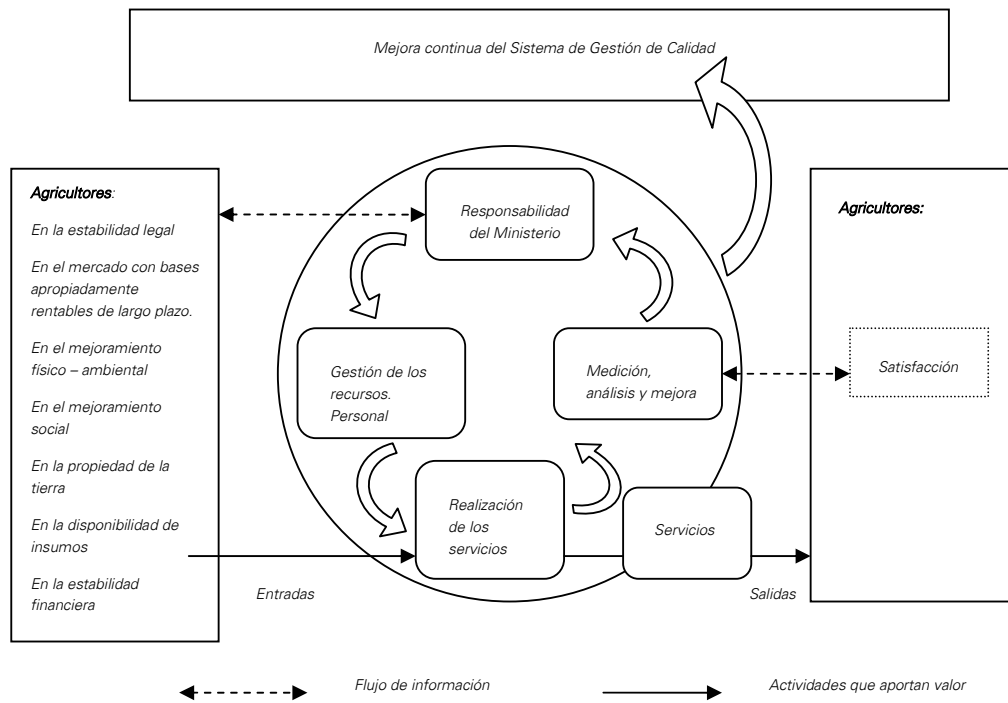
Mejora continua del Sistema de Gestión de Calidad

Agricultores:

En la estabilidad legal

En el mercado con bases apropiadamente rentables de largo plazo.

En el mejoramiento físico – ambiental

En el mejoramiento social

En la propiedad de la tierra

En la disponibilidad de insumos

En la estabilidad financiera

Responsabilidad del Ministerio

Gestión de los recursos. Personal

Medición, análisis y mejora

Realización de los servicios

Servicios

Agricultores:

Satisfacción

Entradas

Salidas

Flujo de información

Actividades que aportan valor